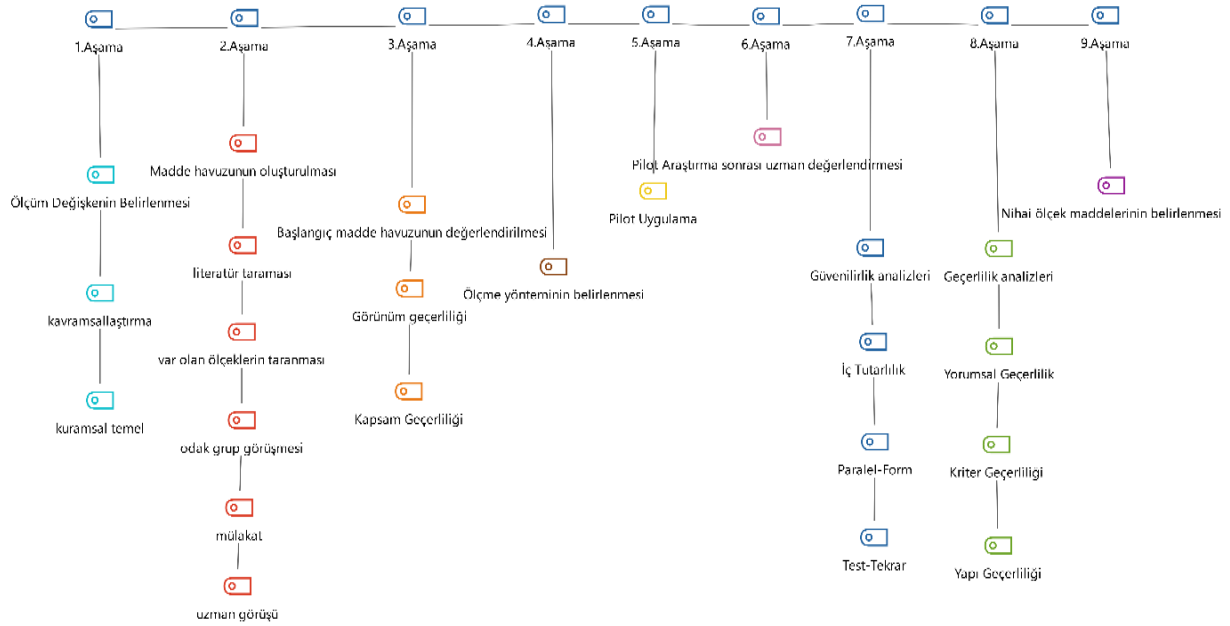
1.Aşama

Ölçüm Değişkenin Belirlenmesi

kavramsallaştırma

kuramsal temel

2.Aşama

Madde havuzunun oluşturulması

literatür taraması

var olan ölçeklerin taranması

odak grup görüşmesi

mülakat

uzman görüşü

3.Aşama

Başlangıç madde havuzunun değerlendirilmesi

Görünüm geçerliliği

Kapsam Geçerliliği

4.Aşama

Ölçme yönteminin belirlenmesi

5.Aşama

Pilot Uygulama

6.Aşama

Pilot Araştırma sonrası uzman değerlendirmesi

7.Aşama

Güvenilirlik analizleri

İç Tutarlılık

Paralel-Form

Test-Tekrar

8.Aşama

Geçerlilik analizleri

Yorumsal Geçerlilik

Kriter Geçerliliği

Yapı Geçerliliği

9.Aşama

Nihai ölçek maddelerinin belirlenmesi